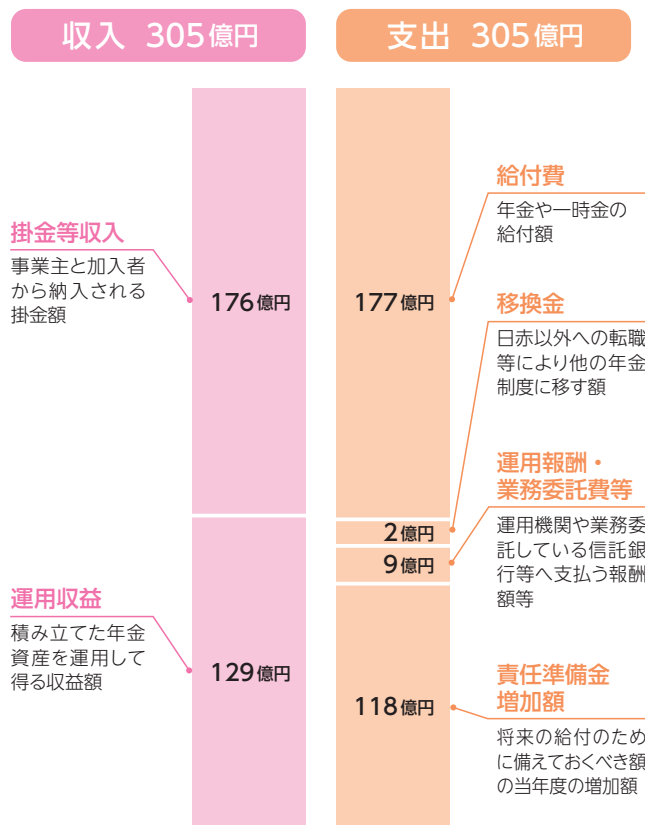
収入 305億円

支出 305億円

掛金等収入
事業主と加入者から納入される掛金額

176億円

運用収益
積み立てた年金資産を運用して得る収益額

129億円

177億円

2億円

9億円

118億円

給付費
年金や一時金の給付額

移換金
日赤以外への転職等により他の年金制度に移す額

運用報酬・業務委託費等
運用機関や業務委託している信託銀行等へ支払う報酬額等

責任準備金増加額
将来の給付のために備えておくべき額の当年度の増加額